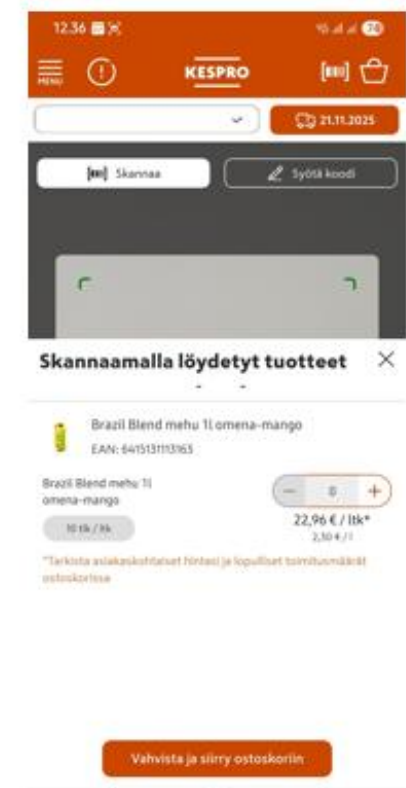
12.36

MENU

KESPRO

21.11.2025

Skannaa

Syötä koodi

Skannaamalla löydetyt tuotteet

Brazil Blend mehu 1l omena-mango

EAN: 6415131113163

Brazil Blend mehu 1l omena-mango

10 ltk / tk

0

22,96 € / ltk*

2,30 € / l

*Tarkista asiakaskohtaiset hinnat ja lopulliset toimitusmäärät ostoskorissa

Vahvista ja siirry ostoskoriin